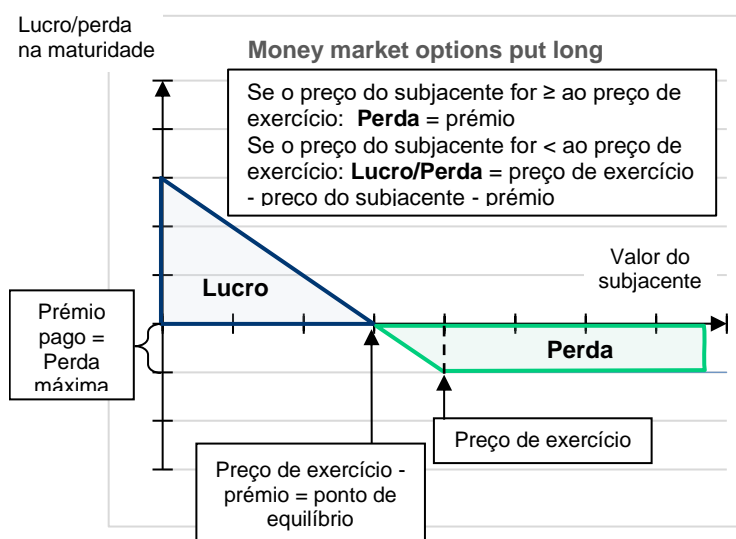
Lucro/perda na maturidade

Money market options put long

Se o preço do subjacente for ≥ ao preço de exercício: **Perda** = prémio
Se o preço do subjacente for < ao preço de exercício: **Lucro/Perda** = preço de exercício - preço do subjacente - prémio

Valor do subjacente

Lucro

Prémio pago = Perda máxima

Perda

Preço de exercício

Preço de exercício - prémio = ponto de equilíbrio